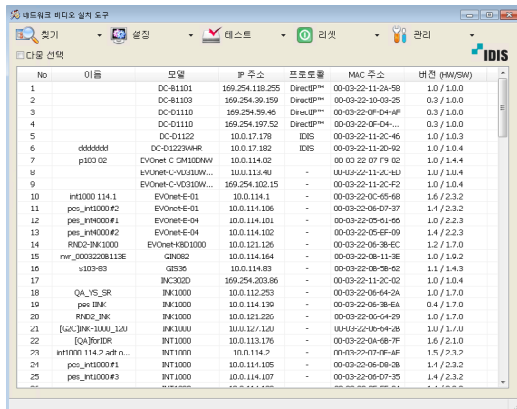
네트워크 비디오 설치 도구

찾기 설정 테스트 리셋 관리

다중 선택

IDIS

| No | 이름 | 모델 | IP 주소 | 프로토콜 | MAC 주소 | 버전 (HW/SW) |
|---|---|---|---|---|---|---|
| 1 | | DC-B1101 | 169.254.118.255 | DirectIP™ | 00-03-22-11-2A-58 | 1.0 / 1.0.0 |
| 2 | | DC-B1103 | 169.254.39.159 | DirectIP™ | 00-03-22-10-03-25 | 0.3 / 1.0.0 |
| 3 | | DC-D1110 | 169.254.59.45 | DirectIP™ | 00-03-22-0F-D4-AF | 0.3 / 1.0.0 |
| 4 | | DC-D1110 | 169.254.197.52 | DirectIP™ | 00-03-22-0F-D4-... | 0.3 / 1.0.0 |
| 5 | | DC-D1122 | 10.0.17.178 | IDIS | 00-03-22-11-2C-46 | 1.0 / 1.0.3 |
| 6 | ddddddd | DC-D1223WHR | 10.0.17.182 | IDIS | 00-03-22-11-20-92 | 1.0 / 1.0.4 |
| 7 | p103 02 | EVOnet C GM10DNW | 10.0.114.02 | - | 00 03 22 07 F9 02 | 1.0 / 1.0.4 |
| 8 | | EVOnet-C-VD310W... | 10.0.113.40 | - | 00-03-22-11-2C-ED | 1.0 / 1.0.4 |
| 9 | | EVOnet-C-VD310W... | 169.254.102.15 | - | 00-03-22-11-2C-F2 | 1.0 / 1.0.4 |
| 10 | int1000 114.1 | EVOnet-E-01 | 10.0.114.1 | - | 00-03-22-0C-65-68 | 1.6 / 2.3.2 |
| 11 | pos_int4000#2 | EVOnet-E-01 | 10.0.114.106 | - | 00-03-22-06-D7-37 | 1.4 / 2.3.2 |
| 12 | pes_int4000#1 | EVOnet-E-04 | 10.0.114.101 | - | 00-03-22-05-61-66 | 1.0 / 2.2.3 |
| 13 | pes_int4000#2 | EVOnet-E-04 | 10.0.114.102 | - | 00-03-22-05-EF-09 | 1.4 / 2.2.3 |
| 14 | RND2-INK1000 | EVOnet-KBD1000 | 10.0.121.126 | - | 00-03-22-06-38-EC | 1.2 / 1.7.0 |
| 15 | rwr_0003220B113E | GIS082 | 10.0.114.164 | - | 00-03-22-0B-11-3E | 1.0 / 1.9.2 |
| 16 | s103-83 | GIS36 | 10.0.114.83 | - | 00-03-22-08-58-62 | 1.1 / 1.4.3 |
| 17 | | INC302D | 169.254.203.86 | - | 00-03-22-11-2C-02 | 1.0 / 1.0.4 |
| 18 | QA_YS_SR | INK1000 | 10.0.112.253 | - | 00-03-22-06-64-2A | 1.0 / 1.7.0 |
| 19 | pes INK | INK1000 | 10.0.114.139 | - | 00-03-22-06-38-EA | 0.4 / 1.7.0 |
| 20 | RND2_INK | INK1000 | 10.0.121.220 | - | 00-03-22-06-64-29 | 1.0 / 1.7.0 |
| 21 | [GZC]INK-1000_120 | INK1000 | 10.0.127.120 | - | 00-03-22-06-64-28 | 1.0 / 1.7.0 |
| 22 | [QA]forIDR | INT1000 | 10.0.113.176 | - | 00-03-22-0A-6B-7F | 1.6 / 2.1.0 |
| 23 | int1000 114.2 adt o... | INT1000 | 10.0.114.2 | - | 00-03-22-07-0F-AF | 1.5 / 2.3.2 |
| 24 | pos_int1000#1 | INT1000 | 10.0.114.105 | - | 00-03-22-06-D8-28 | 1.4 / 2.3.2 |
| 25 | pes_int1000#3 | INT1000 | 10.0.114.107 | - | 00-03-22-06-D7-35 | 1.4 / 2.3.2 |